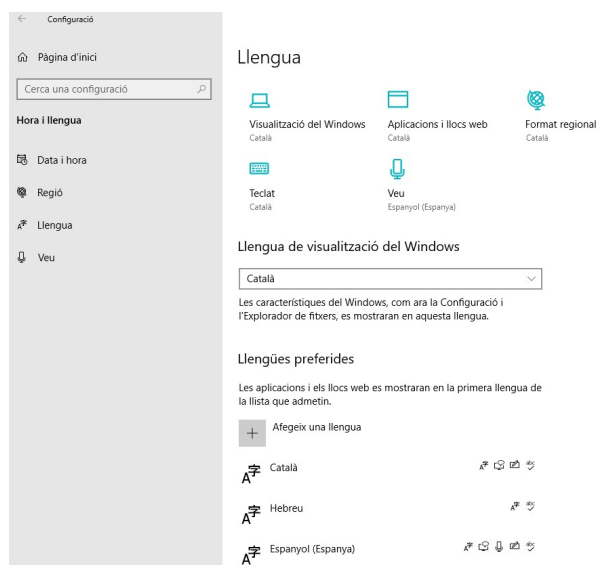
Configuració

Pàgina d'inici

Cerca una configuració

Hora i llengua

Data i hora

Regió

Llengua

Veu

Llengua

Visualització del Windows
Català

Aplicacions i llocs web
Català

Format regional
Català

Teclat
Català

Veu
Espanyol (Espanya)

Llengua de visualització del Windows

Català

Les característiques del Windows, com ara la Configuració i l'Explorador de fitxers, es mostraran en aquesta llengua.

Llengües preferides

Les aplicacions i els llocs web es mostraran en la primera llengua de la llista que admetin.

Afegeix una llengua

Català

Hebreu

Espanyol (Espanya)